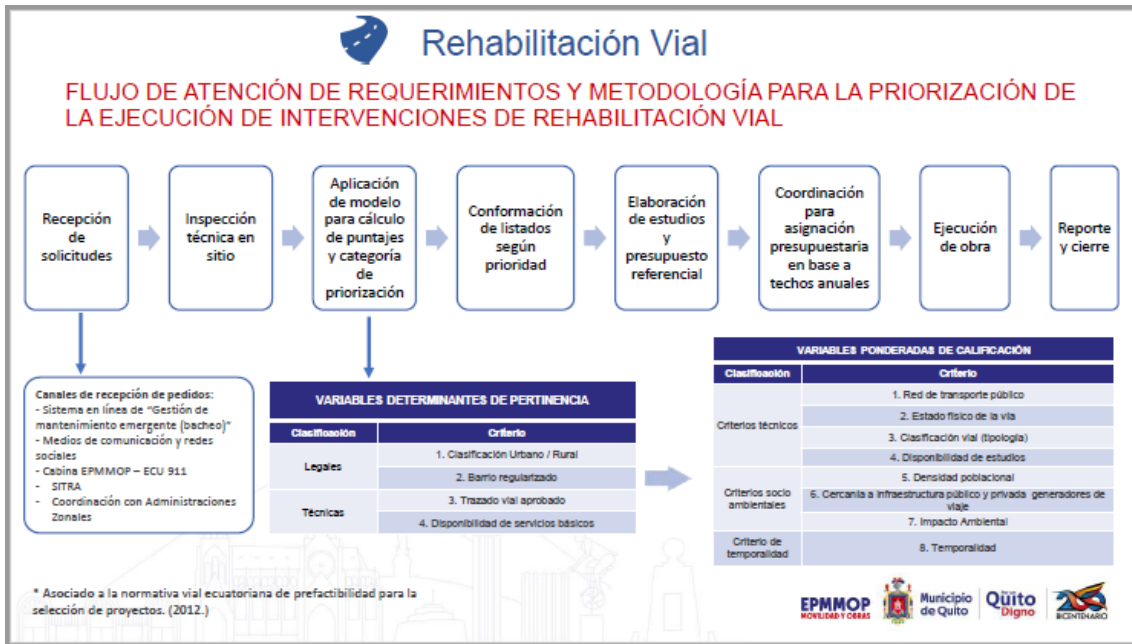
Rehabilitación Vial

FLUJO DE ATENCIÓN DE REQUERIMIENTOS Y METODOLOGÍA PARA LA PRIORIZACIÓN DE LA EJECUCIÓN DE INTERVENCIONES DE REHABILITACIÓN VIAL

Recepción de solicitudes

Inspección técnica en sitio

Aplicación de modelo para cálculo de puntajes y categoría de priorización

Conformación de listados según prioridad

Elaboración de estudios y presupuesto referencial

Coordinación para asignación presupuestaria en base a techos anuales

Ejecución de obra

Reporte y cierre

Canales de recepción de pedidos:
- Sistema en línea de "Gestión de mantenimiento emergente (bacheo)"
- Medios de comunicación y redes sociales
- Cabina EPMMOP – ECU 911
- SITRA
- Coordinación con Administraciones Zonales

VARIABLES DETERMINANTES DE PERTINENCIA

| Clasificación | Criterio |
|---|---|
| Legales | 1. Clasificación Urbano / Rural |
| | 2. Barrio regularizado |
| Técnicas | 3. Trazado vial aprobado |
| | 4. Disponibilidad de servicios básicos |

VARIABLES PONDERADAS DE CALIFICACIÓN

| Clasificación | Criterio |
|---|---|
| Criterios técnicos | 1. Red de transporte público |
| | 2. Estado físico de la vía |
| | 3. Clasificación vial (tipología) |
| | 4. Disponibilidad de estudios |
| Criterios socio ambientales | 5. Densidad poblacional |
| | 6. Cercanía a infraestructura público y privada generadores de viaje |
| | 7. Impacto Ambiental |
| Criterio de temporalidad | 8. Temporalidad |

* Asociado a la normativa vial ecuatoriana de prefactibilidad para la selección de proyectos. (2012.)

EPMMOP MOVILIDAD Y OBRAS
Municipio de Quito
Quito Digno
BICENTENARIO